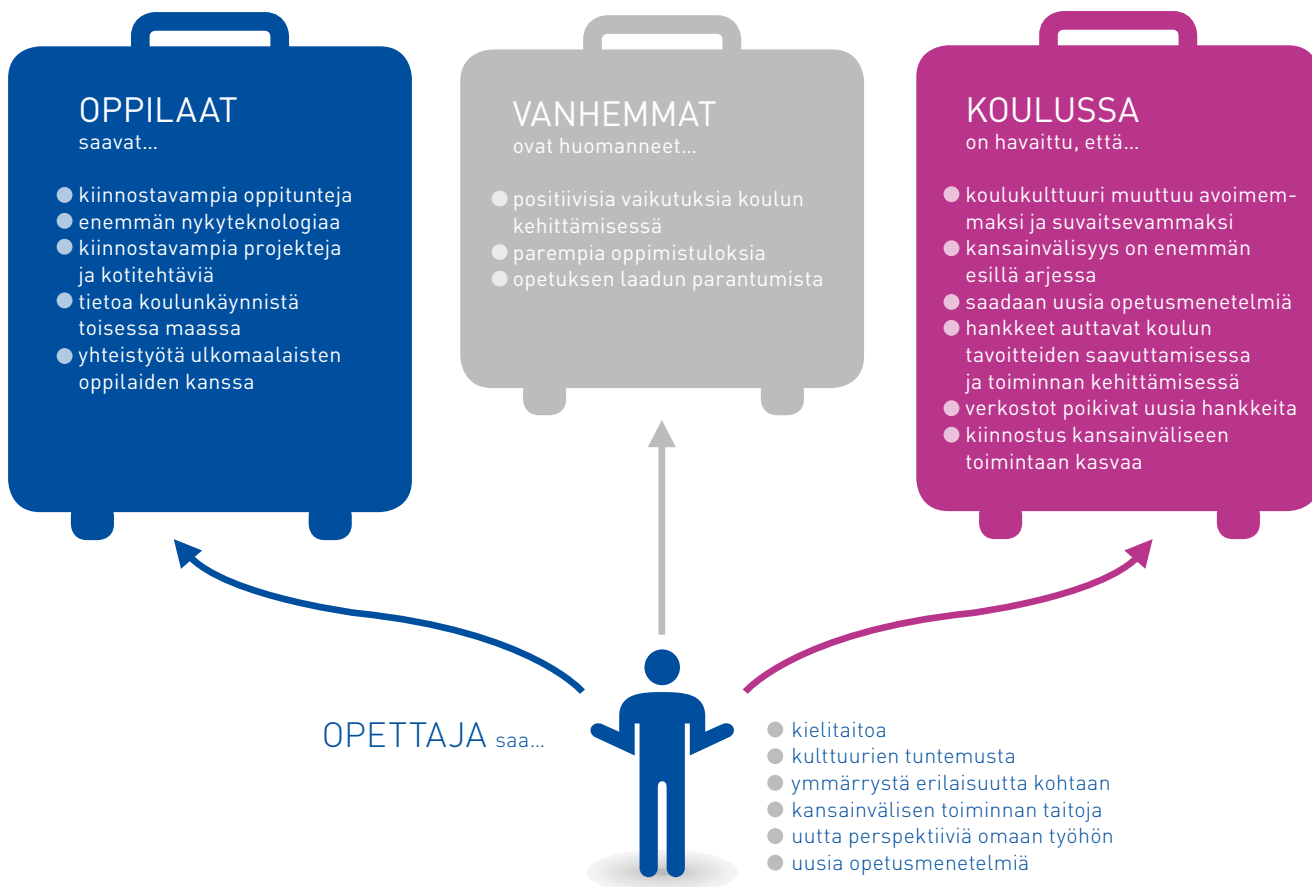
OPPILAAT
saavat...

- kiinnostavampia oppitunteja
- enemmän nykyteknologiaa
- kiinnostavampia projekteja ja kotitehtäviä
- tietoa koulunkäynnistä toisessa maassa
- yhteistyötä ulkomaalaisten oppilaiden kanssa

VANHEMMAT
ovat huomanneet...

- positiivisia vaikutuksia koulun kehittämisessä
- parempia oppimistuloksia
- opetuksen laadun parantumista

KOULUSSA
on havaittu, että...

- koulukulttuuri muuttuu avoimemmaksi ja suvaitsevammaksi
- kansainvälisyys on enemmän esillä arjessa
- saadaan uusia opetusmenetelmiä
- hankkeet auttavat koulun tavoitteiden saavuttamisessa ja toiminnan kehittämisessä
- verkostot poikivat uusia hankkeita
- kiinnostus kansainväliseen toimintaan kasvaa

OPETTAJA saa...

- kielitaitoa
- kulttuurien tuntemusta
- ymmärrystä erilaisuutta kohtaan
- kansainvälisen toiminnan taitoja
- uutta perspektiiviä omaan työhön
- uusia opetusmenetelmiä